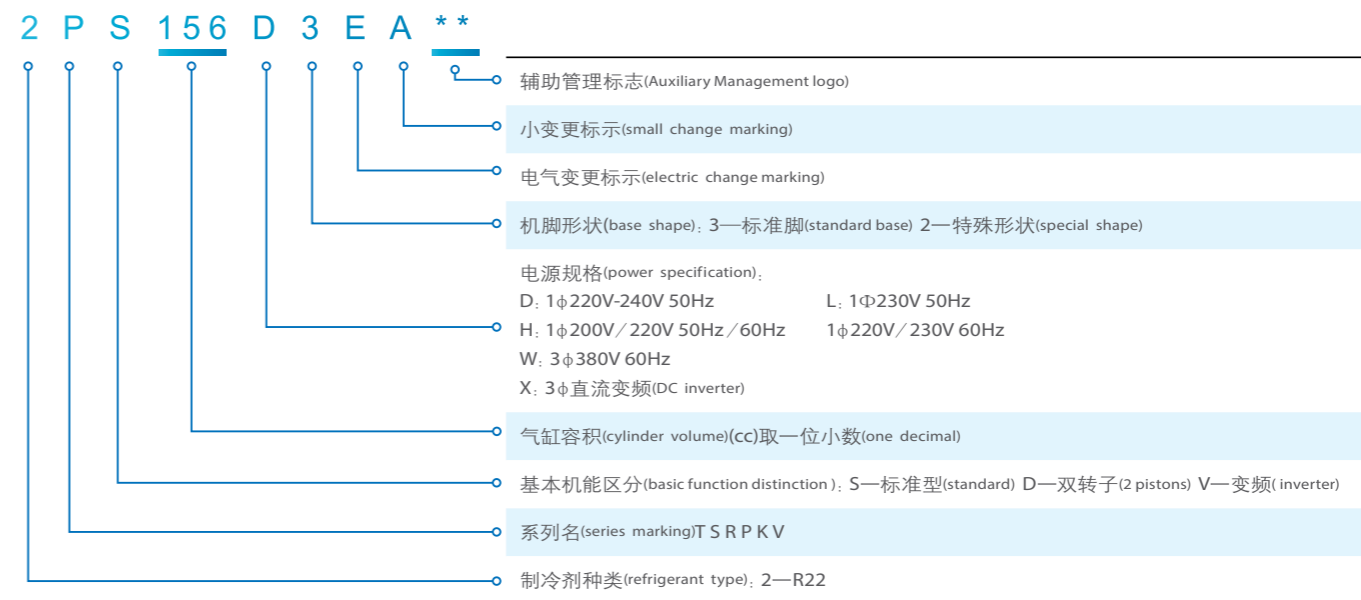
2 P S 156 D 3 E A **

辅助管理标志(Auxiliary Management logo)

小变更标示(small change marking)

电气变更标示(electric change marking)

机脚形状(base shape)：3—标准脚(standard base) 2—特殊形状(special shape)

电源规格(power specification)：
D：1ϕ220V-240V 50Hz
L：1Φ230V 50Hz
H：1ϕ200V／220V 50Hz／60Hz
1ϕ220V／230V 60Hz
W：3ϕ380V 60Hz
X：3ϕ直流变频(DC inverter)

气缸容积(cylinder volume)(cc)取一位小数(one decimal)

基本机能区分(basic function distinction )：S—标准型(standard) D—双转子(2 pistons) V—变频( inverter)

系列名(series marking)T S R P K V

制冷剂种类(refrigerant type)：2—R22